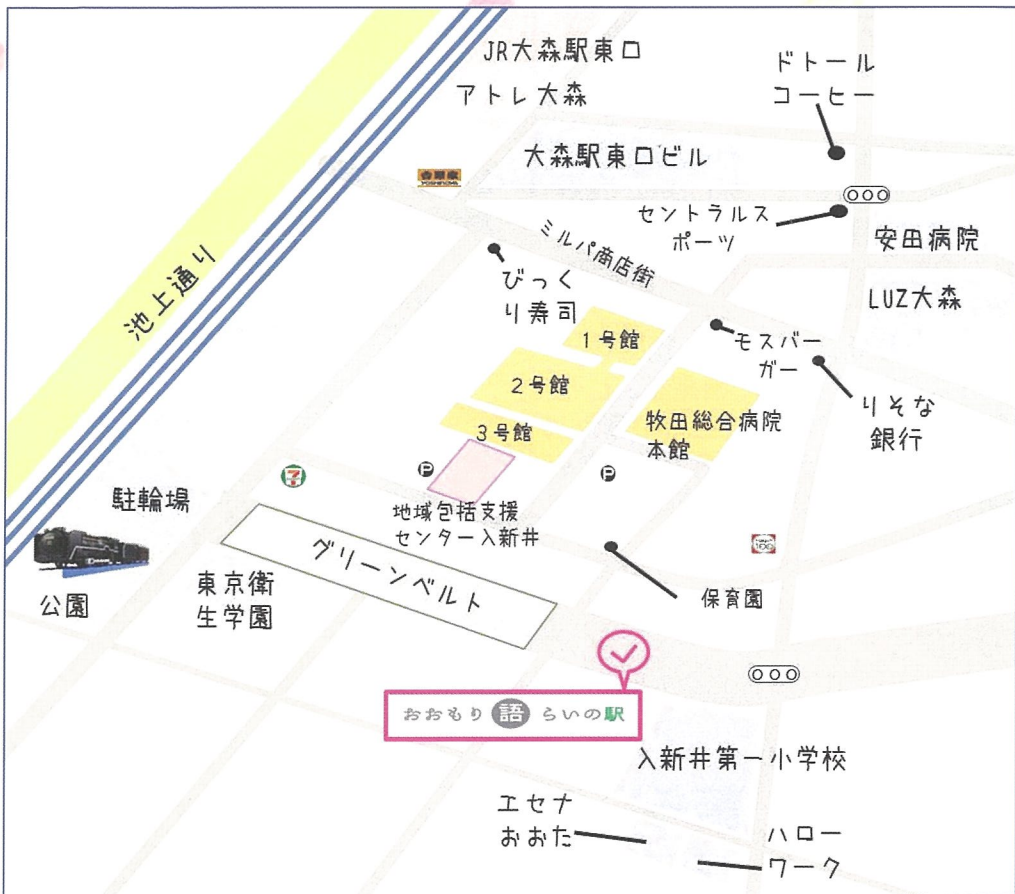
JR大森駅東口
アトレ大森
ドトール
コーヒー
大森駅東口ビル
吉野家
セントラルスポーツ
安田病院
池上通り
ミルパ商店街
びっくり寿司
LUZ大森
1号館
モスバーガー
2号館
りそな銀行
牧田総合病院本館
3号館
駐輪場
地域包括支援センター入新井
グリーンベルト
保育園
公園
東京衛生学園
おおもり語らいの駅
入新井第一小学校
エセナおおた
ハローワーク